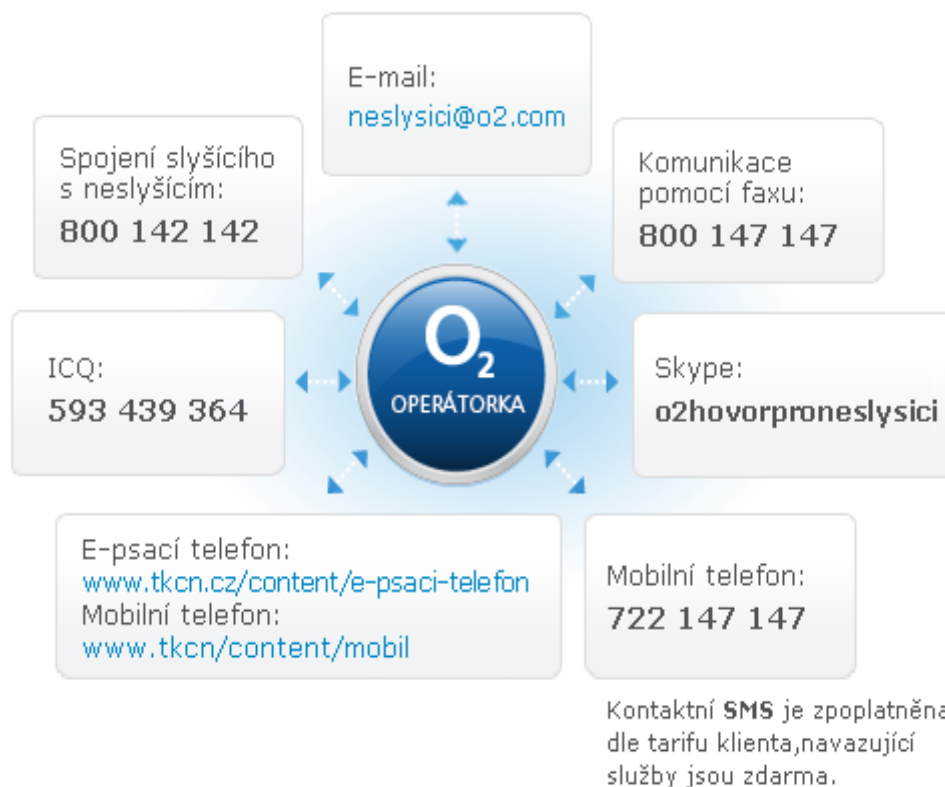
E-mail:
neslysici@o2.com

Spojení slyšícího s neslyšícím:
800 142 142

Komunikace pomocí faxu:
800 147 147

ICQ:
593 439 364

$O_2$
OPERÁTORKA

Skype:
o2hovorproneslysici

E-psací telefon:
www.tkcn.cz/content/e-psaci-telefon
Mobilní telefon:
www.tkcn/content/mobil

Mobilní telefon:
722 147 147

Kontaktní SMS je zpoplatněna dle tarifu klienta,navazující služby jsou zdarma.